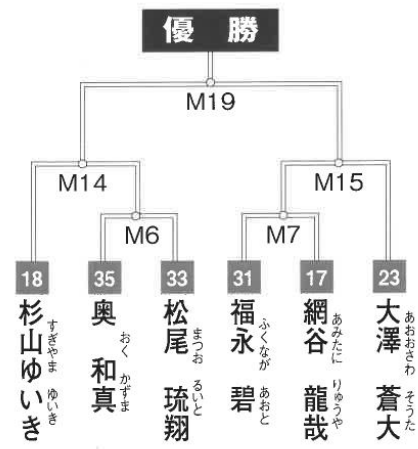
優勝

M19

M14

M15

M6

M7

18
杉山ゆいき
すぎやま ゆいき

35
奥 和真
おく かずま

33
松尾 琉翔
まつお るいと

31
福永 碧
ふくなが あおと

17
網谷 龍哉
あみたに りゅうや

23
大澤 蒼大
おおさわ そうた